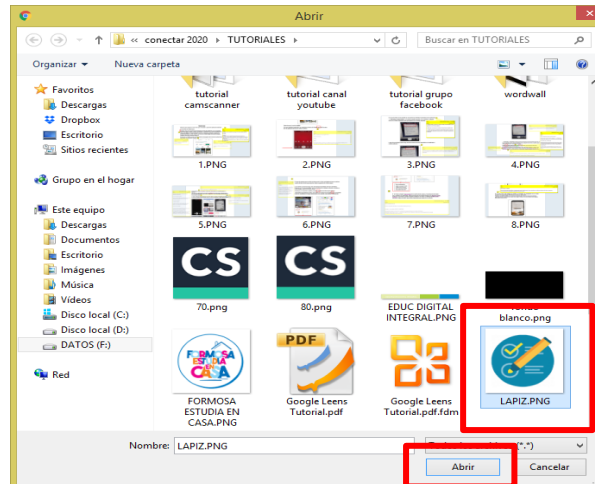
Abrir

« conectar 2020 › TUTORIALES ›

Buscar en TUTORIALES

Organizar ▾ Nueva carpeta

Favoritos
Descargas
Dropbox
Escritorio
Sitios recientes

Grupo en el hogar

Este equipo
Descargas
Documentos
Escritorio
Imágenes
Música
Vídeos
Disco local (C:)
Disco local (D:)
DATOS (F:)

Red

tutorial camscanner
tutorial canal youtube
tutorial grupo facebook
wordwall

1.PNG
2.PNG
3.PNG
4.PNG

5.PNG
6.PNG
7.PNG
8.PNG

CS
70.png
CS
80.png
EDUC DIGITAL INTEGRAL.PNG
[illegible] blanco.png

FORMOSA ESTUDIA EN CASA
FORMOSA ESTUDIA EN CASA.PNG
PDF
Google Leens Tutorial.pdf
Google Leens Tutorial.pdf.fdm
LAPIZ.PNG

Nombre: LAPIZ.PNG
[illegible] (*.*)

Abrir
Cancelar